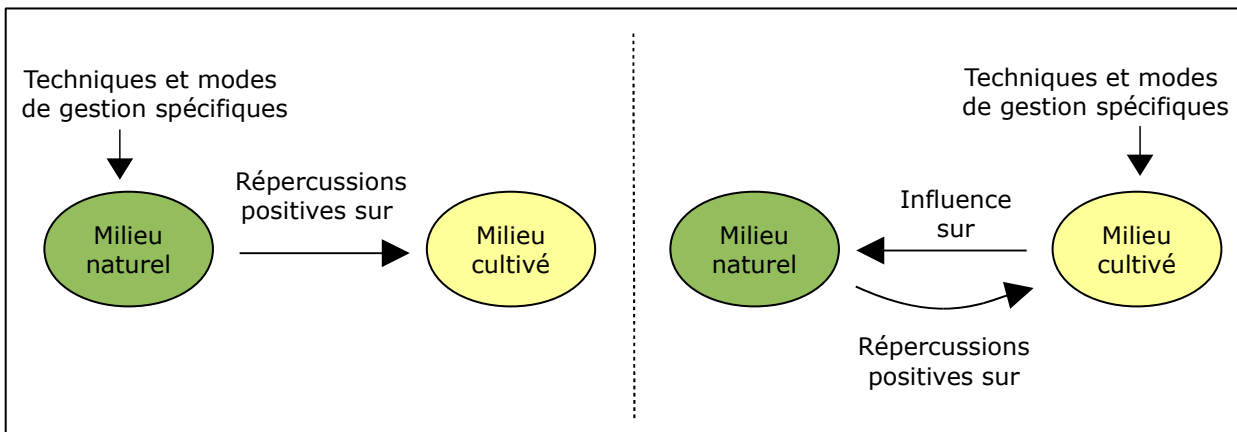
Techniques et modes de gestion spécifiques

Milieu naturel

Répercussions positives sur

Milieu cultivé

Techniques et modes de gestion spécifiques

Milieu naturel

Influence sur

Milieu cultivé

Répercussions positives sur